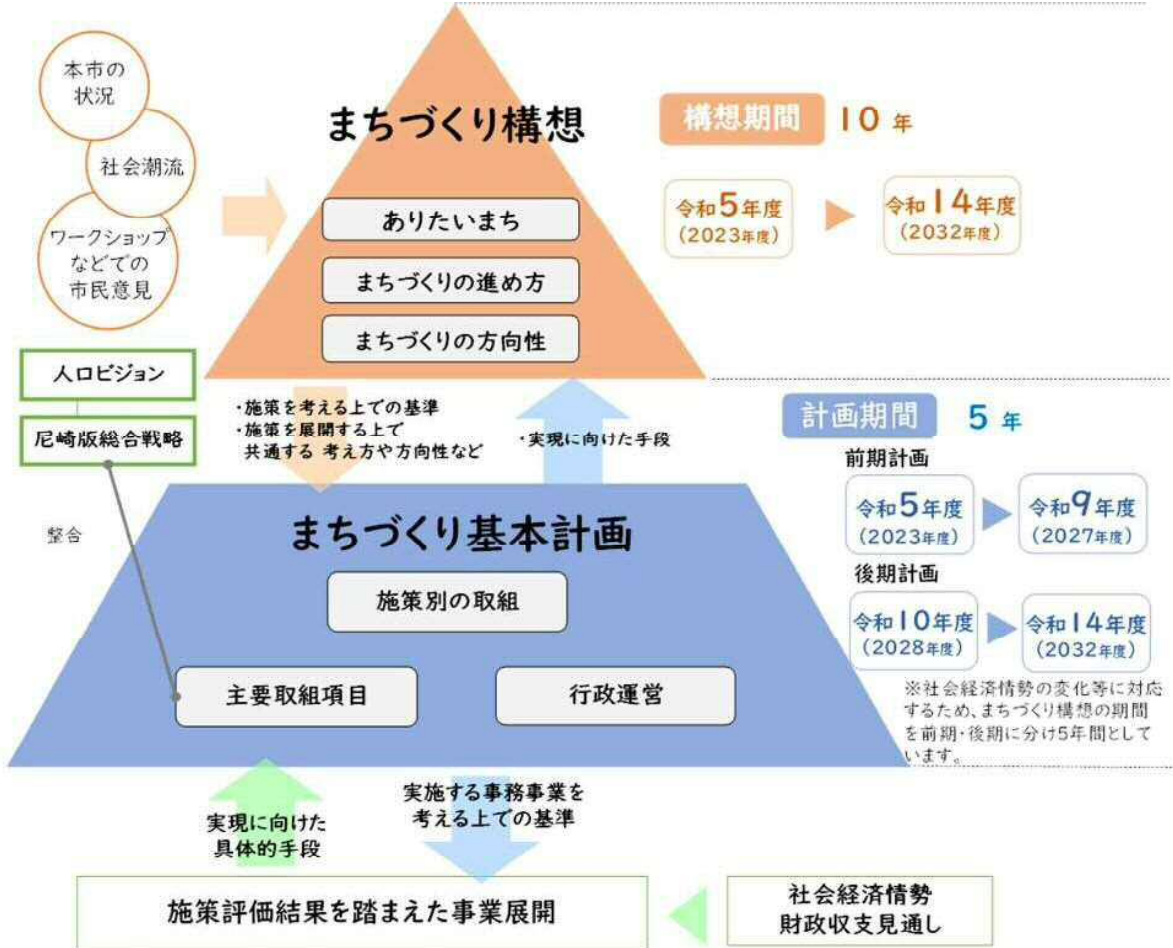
本市の状況

社会潮流

ワークショップなどでの市民意見

まちづくり構想

ありたいまち

まちづくりの進め方

まちづくりの方向性

構想期間 10年

令和5年度
(2023年度)

令和14年度
(2032年度)

人口ビジョン

尼崎版総合戦略

整合

・施策を考える上での基準
・施策を展開する上で共通する 考え方や方向性など

・実現に向けた手段

計画期間 5年

前期計画

令和5年度
(2023年度)

令和9年度
(2027年度)

後期計画

令和10年度
(2028年度)

令和14年度
(2032年度)

まちづくり基本計画

施策別の取組

主要取組項目

行政運営

※社会経済情勢の変化等に対応するため、まちづくり構想の期間を前期・後期に分け5年間としています。

実現に向けた具体的手段

実施する事務事業を考える上での基準

施策評価結果を踏まえた事業展開

社会経済情勢
財政収支見通し